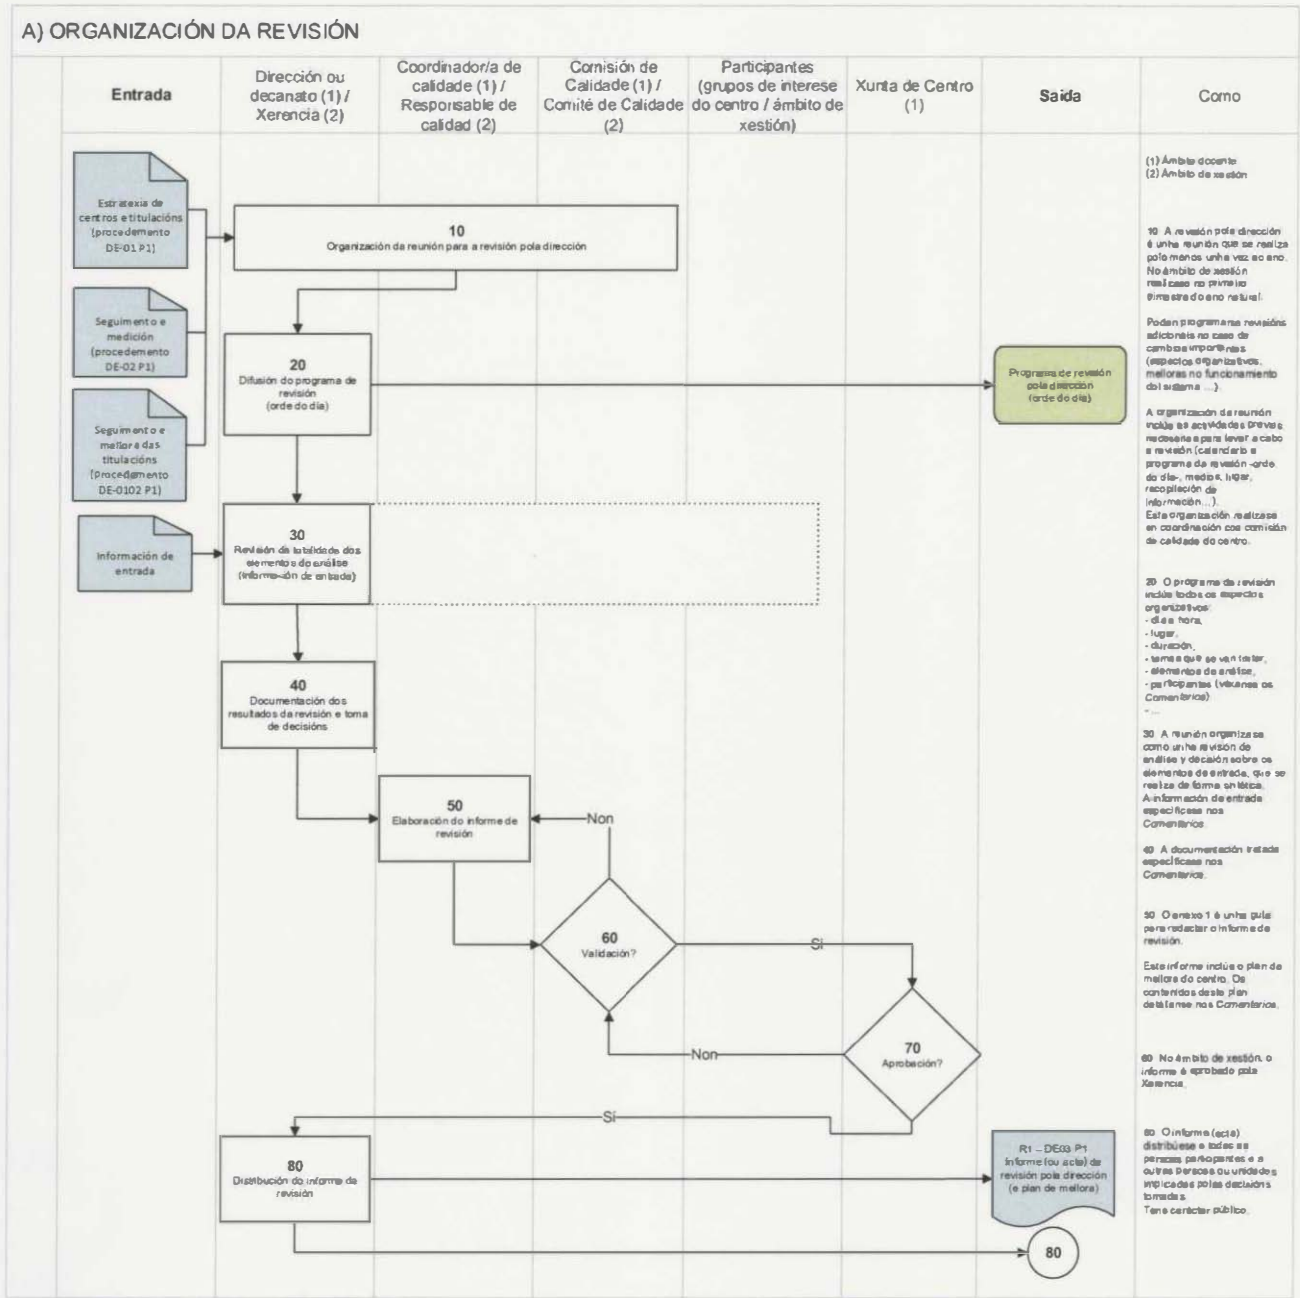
A) ORGANIZACIÓN DA REVISIÓN

| Entrada | Dirección ou decanato (1) / Xerencia (2) | Coordinador/a de calidade (1) / Responsable de calidad (2) | Comisión de Calidade (1) / Comité de Calidade (2) | Participantes (grupos de interese do centro / ámbito de xestión) | Xunta de Centro (1) | Saída | Como |
|---|---|---|---|---|---|---|---|

Estratexia de centros e titulacións (procedemento DE-01 P1)

Seguimento e medición (procedemento DE-02 P1)

Seguimento e mellora das titulacións (procedemento DE-0102 P1)

Información de entrada

10
Organización da reunión para a revisión pola dirección

20
Difusión do programa de revisión (orde do día)

Programa de revisión pola dirección (orde do día)

30
Revisión da totalidade dos elementos de análise (información de entrada)

40
Documentación dos resultados da revisión e toma de decisións

50
Elaboración do informe de revisión

Non

60
Validación?

Si

70
Aprobación?

Non

Si

80
Distribución do informe de revisión

R1 – DE03 P1
Informe (ou acta) da revisión pola dirección (e plan de mellora)

80

(1) Ámbito docente
(2) Ámbito de xestión

10 A revisión pola dirección é unha reunión que se realiza polo menos unha vez ao ano. No ámbito de xestión realízase no primeiro trimestre do ano natural.

Poden programarse revisións adicionais no caso de cambios importantes (aspectos organizativos, melloras no funcionamento do sistema ...).

A organización da reunión inclúe as actividades previas necesarias para levar a cabo a revisión (calendario e programa da revisión -orde do día-, medios, lugar, recopilación de información, ...). Esta organización realízase en coordinación coa comisión de calidade do centro.

20 O programa da revisión inclúe todos os aspectos organizativos:
- día e hora,
- lugar,
- duración,
- temas que se van tratar,
- elementos de análise,
- participantes (véxanse os Comentarios)
- ...

30 A reunión organízase como unha revisión de análise y decisión sobre os elementos de entrada, que se realiza de forma sintética. A información de entrada especifícase nos Comentarios.

40 A documentación tratada especifícase nos Comentarios.

50 O anexo 1 é unha guía para redactar o informe de revisión.

Este informe inclúe o plan de mellora do centro. Os contenidos deste plan detállanse nos Comentarios.

60 No ámbito de xestión, o informe é aprobado pola Xerencia.

80 O informe (acta) distribúese a todas as persoas participantes e a outras persoas ou unidades implicadas polas decisións tomadas.
Ten carácter público.